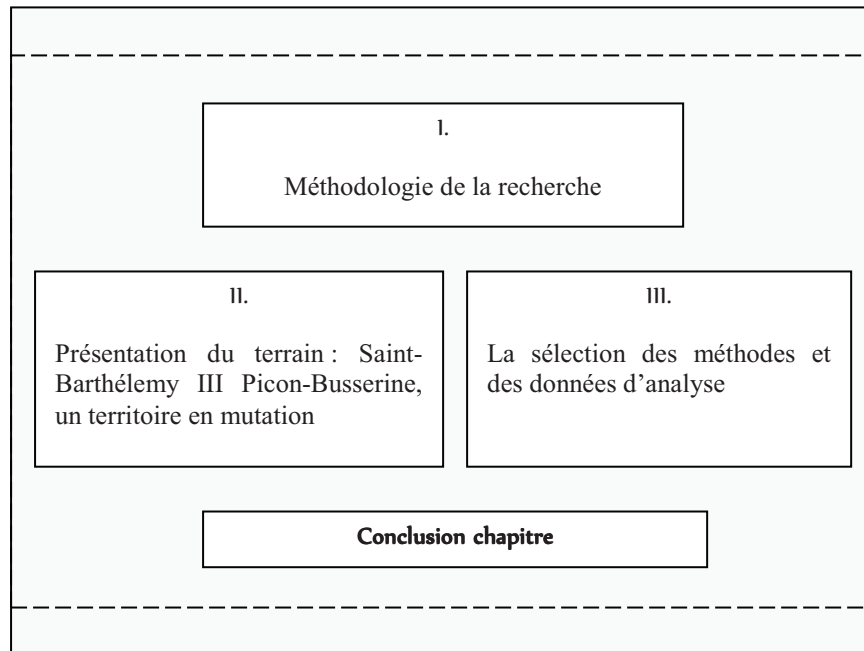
I.

Méthodologie de la recherche

II.

Présentation du terrain : Saint-Barthélemy III Picon-Busserine, un territoire en mutation

III.

La sélection des méthodes et des données d'analyse

Conclusion chapitre